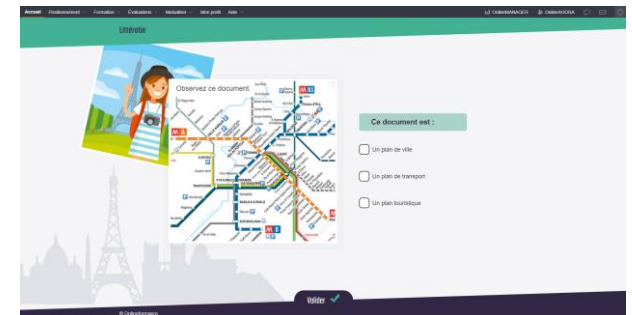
Accueil Positionnement Formation Évaluations Médiathèque Mon profil Aide

OnlineMANAGER OnlineAGORA

Littératie

Observez ce document.

Ce document est :

Un plan de ville

Un plan de transport

Un plan touristique

Valider

© Onlineformapro